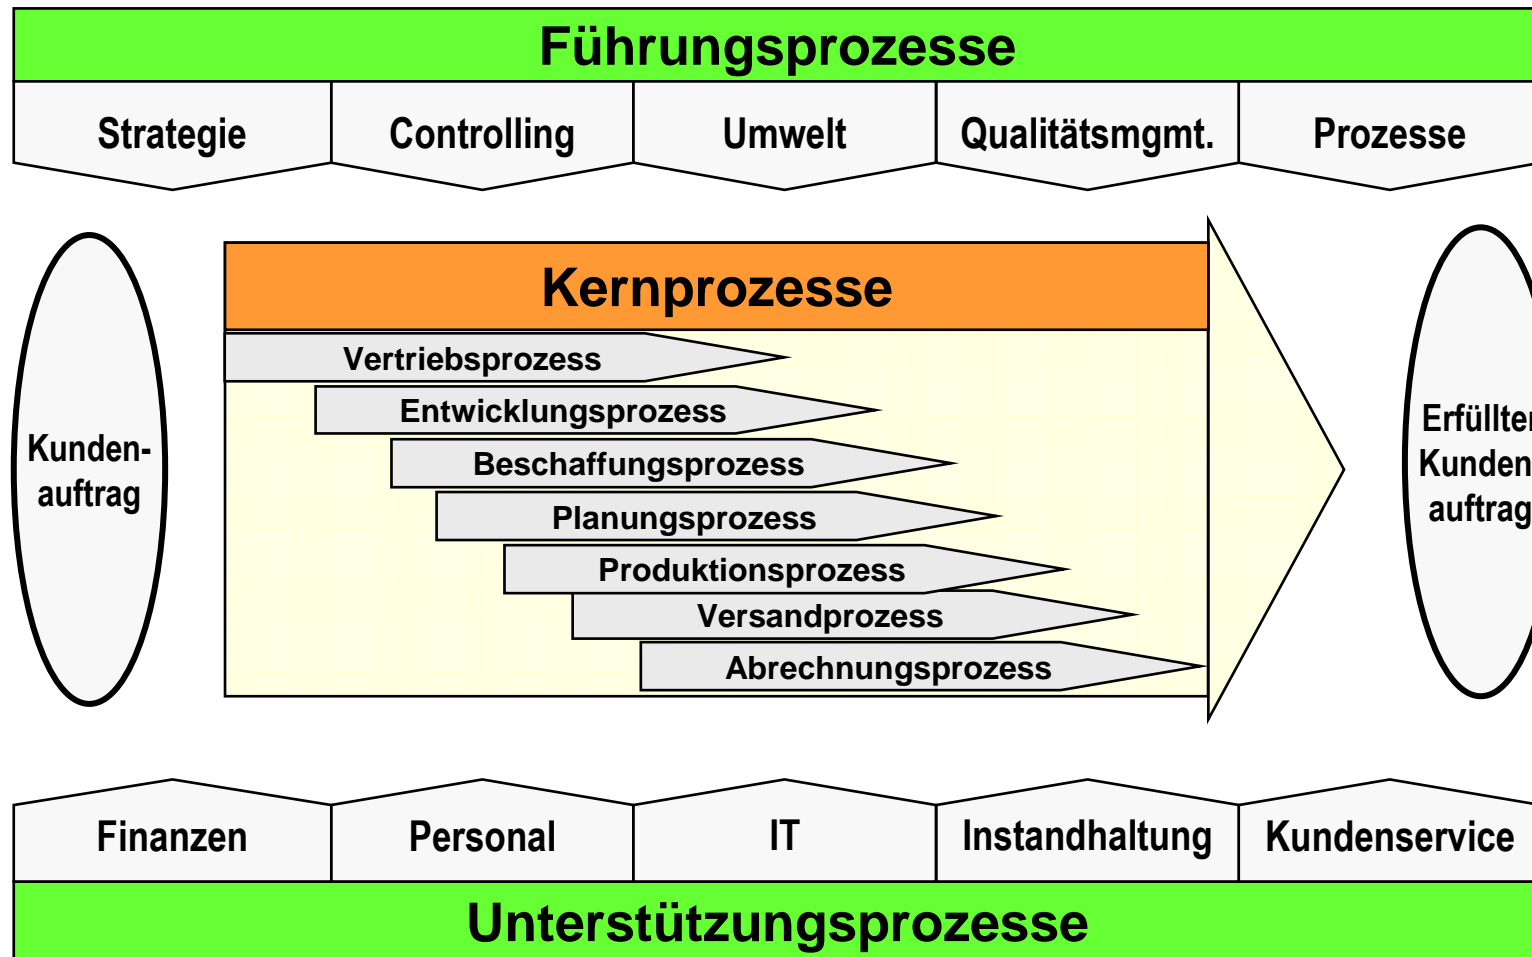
Führungsprozesse

Strategie

Controlling

Umwelt

Qualitätsmgmt.

Prozesse

Kunden-auftrag

Kernprozesse

Vertriebsprozess

Entwicklungsprozess

Beschaffungsprozess

Planungsprozess

Produktionsprozess

Versandprozess

Abrechnungsprozess

Erfüllte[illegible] Kunden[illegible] auftrag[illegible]

Finanzen

Personal

IT

Instandhaltung

Kundenservice

Unterstützungsprozesse